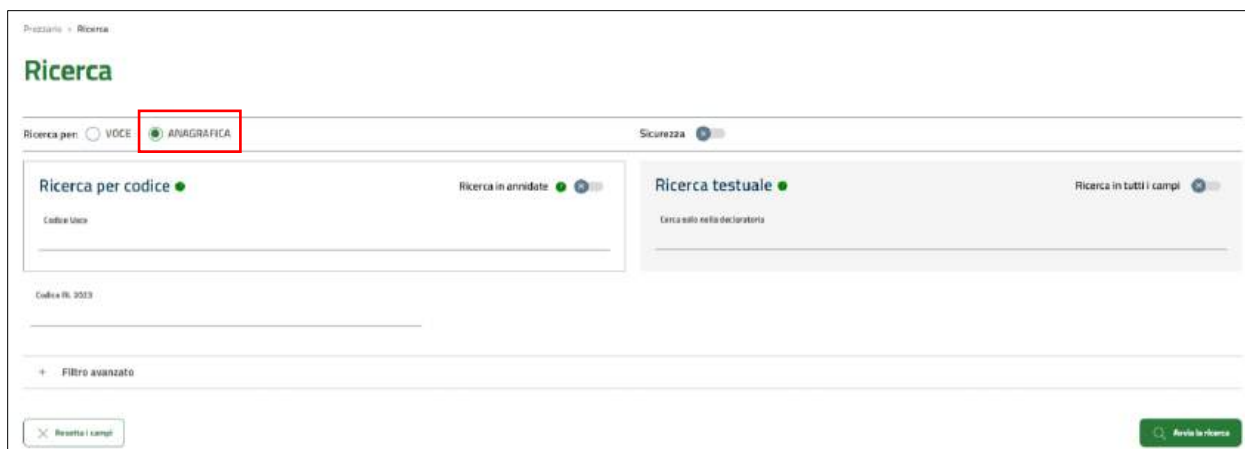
Prezzario > Ricerca

Ricerca

Ricerca per: VOCE ANAGRAFICA

Sicurezza

Ricerca per codice

Ricerca in annidate

Codice Voce

Ricerca testuale

Ricerca in tutti i campi

Cerca solo nella declaratoria

Codice RL 2023

+ Filtro avanzato

Resetta i campi

Avvia la ricerca